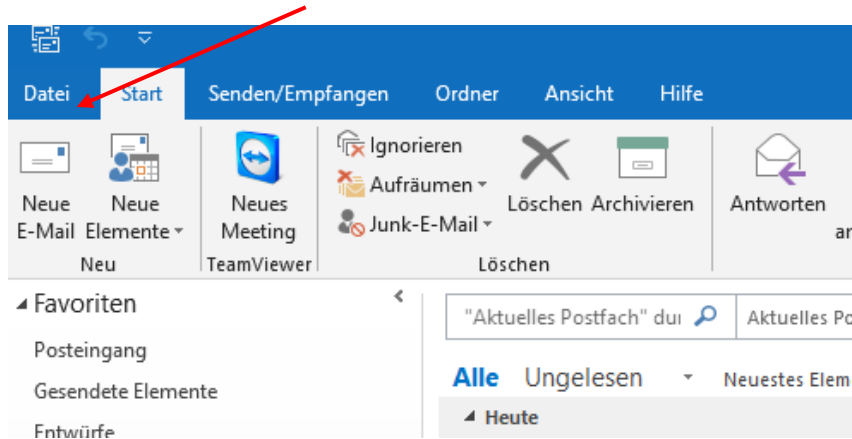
Datei Start Senden/Empfangen Ordner Ansicht Hilfe

Neue E-Mail
Neue Elemente
Neu

Neues Meeting
TeamViewer

Ignorieren
Aufräumen
Junk-E-Mail
Löschen
Archivieren
Löschen

Antworten
an

Favoriten
Posteingang
Gesendete Elemente
Entwürfe

"Aktuelles Postfach" dur
Aktuelles Po

Alle Ungelesen
Neuestes Elem
Heute